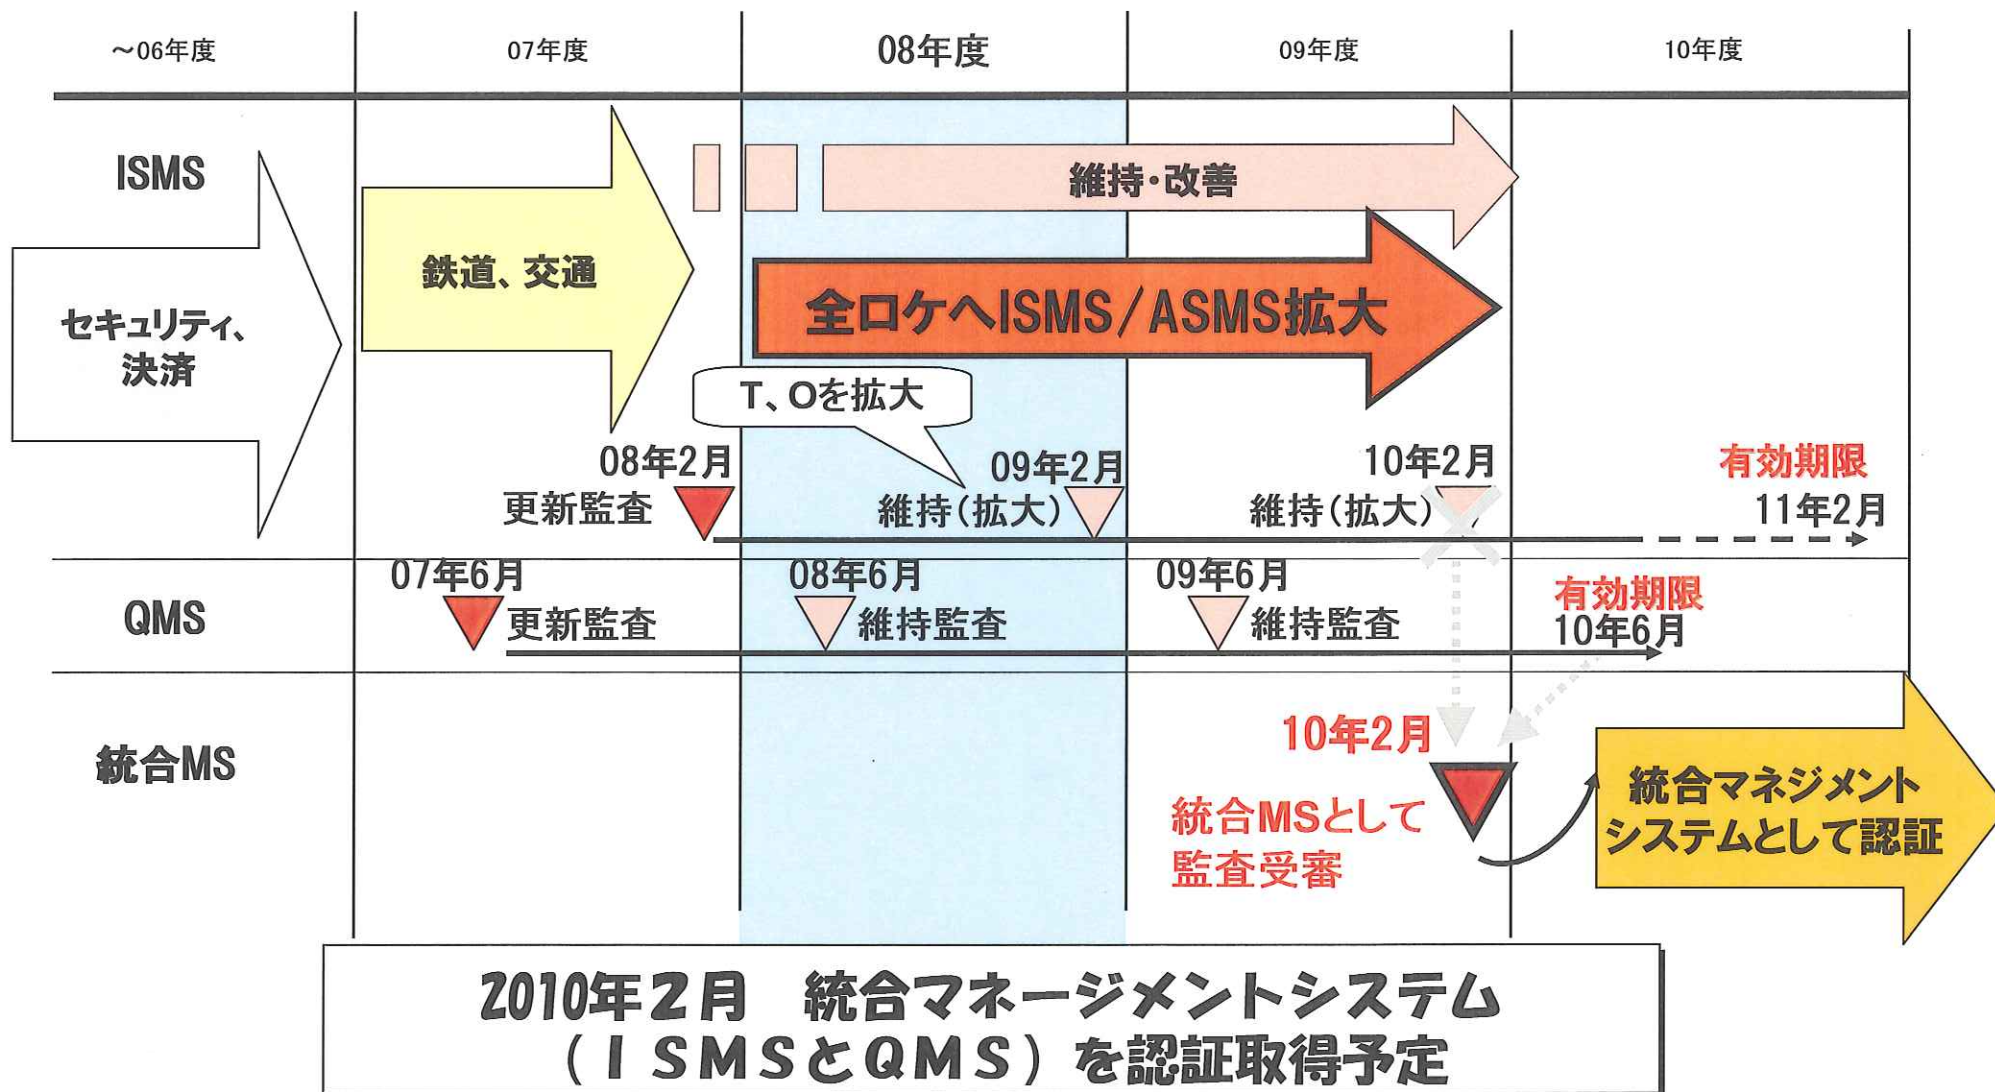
| ～06年度 | 07年度 | 08年度 | 09年度 | 10年度 |
|---|---|---|---|---|

ISMS

セキュリティ、決済

鉄道、交通

維持・改善

全ロケへISMS/ASMS拡大

T、Oを拡大

08年2月
更新監査

09年2月
維持（拡大）

10年2月
維持（拡大）

有効期限
11年2月

QMS

07年6月
更新監査

08年6月
維持監査

09年6月
維持監査

有効期限
10年6月

統合MS

10年2月

統合MSとして
監査受審

統合マネジメントシステムとして認証

2010年２月　統合マネージメントシステム
（ＩＳＭＳとＱＭＳ）を認証取得予定